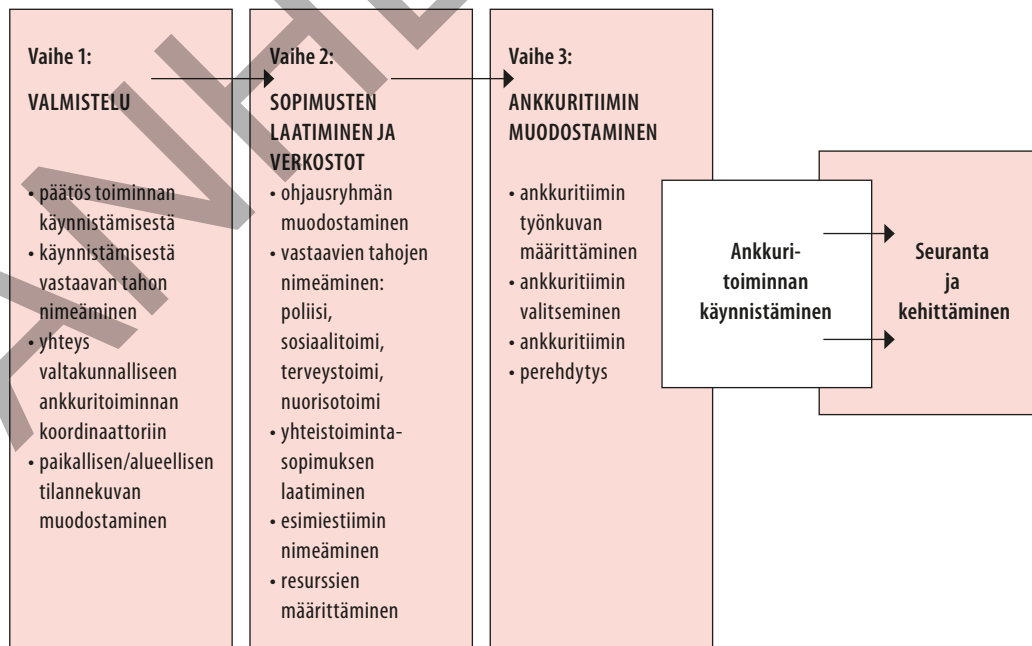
Vaihe 1:

VALMISTELU

• päätös toiminnan käynnistämisestä
• käynnistämisestä vastaavan tahon nimeäminen
• yhteys valtakunnalliseen ankkuritoiminnan koordinaattoriin
• paikallisen/alueellisen tilannekuvan muodostaminen

Vaihe 2:

SOPIMUSTEN LAATIMINEN JA VERKOSTOT

• ohjausryhmän muodostaminen
• vastaavien tahojen nimeäminen: poliisi, sosiaalitoimi, terveystoimi, nuorisotoimi
• yhteistoimintasopimuksen laatiminen
• esimiestiimin nimeäminen
• resurssien määrittäminen

Vaihe 3:

ANKKURITIIMIN MUODOSTAMINEN

• ankkuritiimin työnkuvan määrittäminen
• ankkuritiimin valitseminen
• ankkuritiimin
• perehdytys

Ankkuritoiminnan käynnistäminen

Seuranta ja kehittäminen